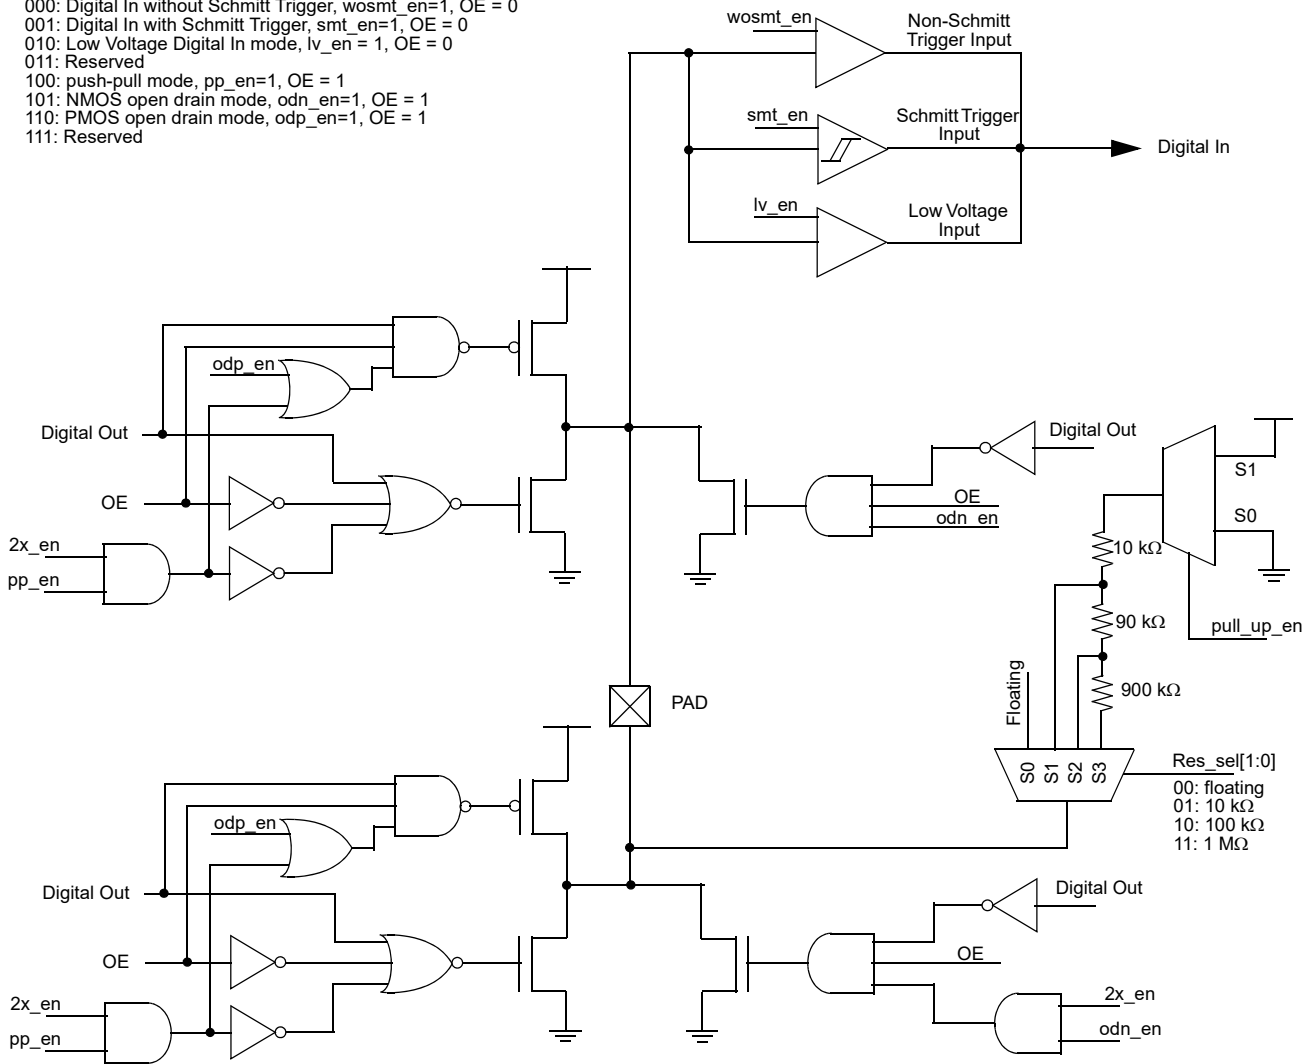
000: Digital In without Schmitt Trigger, wosmt_en=1, OE = 0
001: Digital In with Schmitt Trigger, smt_en=1, OE = 0
010: Low Voltage Digital In mode, lv_en = 1, OE = 0
011: Reserved
100: push-pull mode, pp_en=1, OE = 1
101: NMOS open drain mode, odn_en=1, OE = 1
110: PMOS open drain mode, odp_en=1, OE = 1
111: Reserved

wosmt_en
Non-Schmitt Trigger Input
smt_en
Schmitt Trigger Input
Digital In
lv_en
Low Voltage Input

odp_en
Digital Out
OE
2x_en
pp_en

Digital Out
OE
odn_en

S1
S0
10 kΩ
90 kΩ
pull_up_en
900 kΩ
Floating
PAD
S0 S1 S2 S3
Res_sel[1:0]
00: floating
01: 10 kΩ
10: 100 kΩ
11: 1 MΩ

odp_en
Digital Out
OE
2x_en
pp_en

Digital Out
OE
2x_en
odn_en